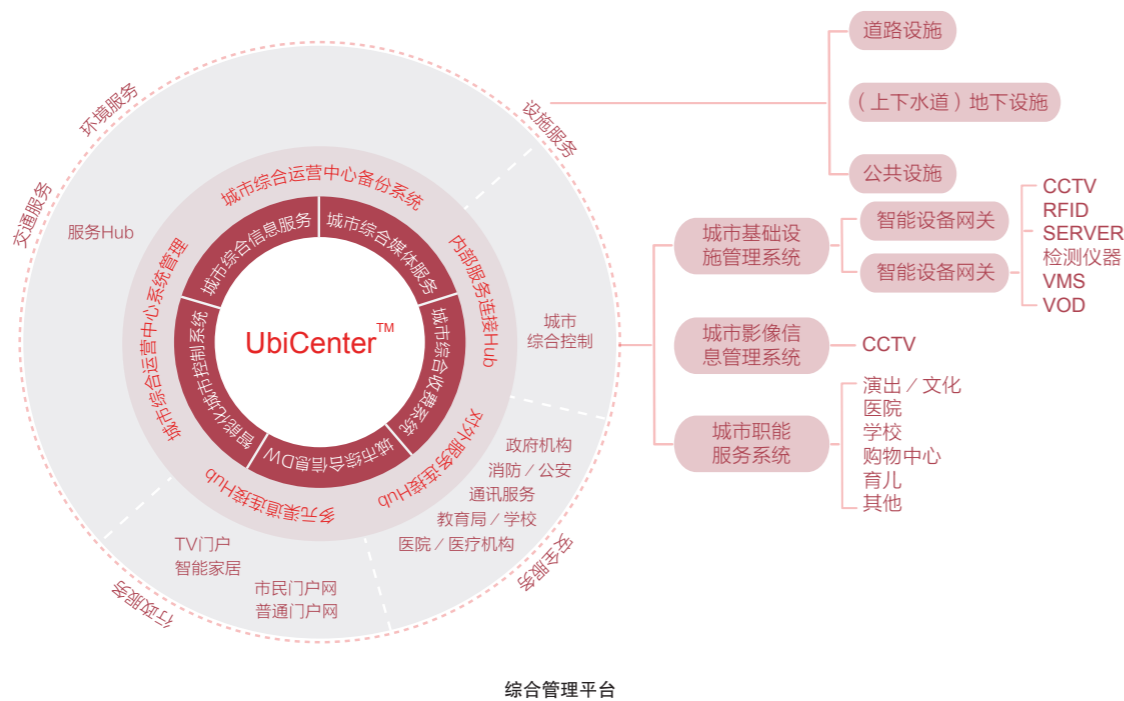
环境服务
设施服务
交通服务
服务Hub
城市综合运营中心备份系统
城市综合运营中心系统管理
内部服务连接Hub
城市综合信息服务
城市综合媒体服务
智能化城市控制系统
UbiCenter™
城市综合收费系统
城市综合信息DW
城市
综合控制
对外服务连接Hub
多元渠道连接Hub
政府机构
消防／公安
通讯服务
教育局／学校
医院／医疗机构
TV门户
智能家居
市民门户网
普通门户网
行政服务
安全服务
道路设施
（上下水道）地下设施
公共设施
城市基础设施管理系统
智能设备网关
智能设备网关
CCTV
RFID
SERVER
检测仪器
VMS
VOD
城市影像信息管理系统
CCTV
城市职能服务系统
演出／文化
医院
学校
购物中心
育儿
其他

综合管理平台